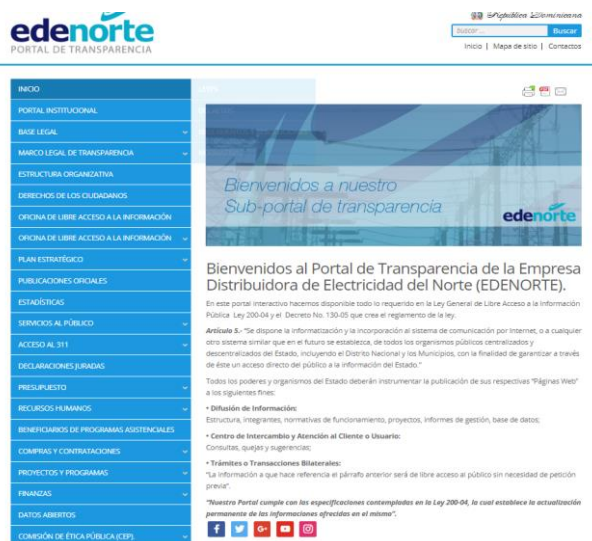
edenorte
PORTAL DE TRANSPARENCIA

República Dominicana
buscar... Buscar
Inicio | Mapa de sitio | Contactos

INICIO
PORTAL INSTITUCIONAL
BASE LEGAL
MARCO LEGAL DE TRANSPARENCIA
ESTRUCTURA ORGANIZATIVA
DERECHOS DE LOS CIUDADANOS
OFICINA DE LIBRE ACCESO A LA INFORMACIÓN
OFICINA DE LIBRE ACCESO A LA INFORMACIÓN
PLAN ESTRATÉGICO
PUBLICACIONES OFICIALES
ESTADÍSTICAS
SERVICIOS AL PÚBLICO
ACCESO AL 311
DECLARACIONES JURADAS
PRESUPUESTO
RECURSOS HUMANOS
BENEFICIARIOS DE PROGRAMAS ASISTENCIALES
COMPRAS Y CONTRATACIONES
PROYECTOS Y PROGRAMAS
FINANZAS
DATOS ABIERTOS
COMISIÓN DE ÉTICA PÚBLICA (CEP).

Bienvenidos a nuestro
Sub-portal de transparencia
edenorte

Bienvenidos al Portal de Transparencia de la Empresa Distribuidora de Electricidad del Norte (EDENORTE).

En este portal interactivo hacemos disponible todo lo requerido en la Ley General de Libre Acceso a la Información Pública Ley 200-04 y el Decreto No. 130-05 que crea el reglamento de la ley.

Artículo 5.- "Se dispone la informatización y la incorporación al sistema de comunicación por Internet, o a cualquier otro sistema similar que en el futuro se establezca, de todos los organismos públicos centralizados y descentralizados del Estado, incluyendo el Distrito Nacional y los Municipios, con la finalidad de garantizar a través de éste un acceso directo del público a la información del Estado."

Todos los poderes y organismos del Estado deberán instrumentar la publicación de sus respectivas "Páginas Web" a los siguientes fines:

• Difusión de Información:
Estructura, integrantes, normativas de funcionamiento, proyectos, informes de gestión, base de datos;

• Centro de Intercambio y Atención al Cliente o Usuario:
Consultas, quejas y sugerencias;

• Trámites o Transacciones Bilaterales:
"La información a que hace referencia el párrafo anterior será de libre acceso al público sin necesidad de petición previa".

"Nuestro Portal cumple con las especificaciones contempladas en la Ley 200-04, la cual establece la actualización permanente de las informaciones ofrecidas en el mismo".